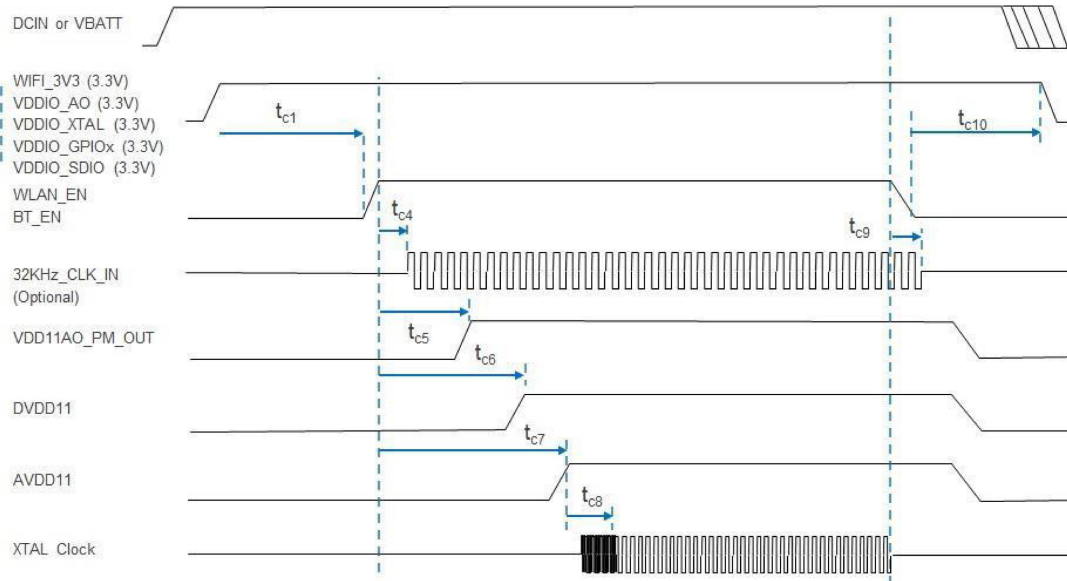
DCIN or VBATT

WIFI_3V3 (3.3V)
VDDIO_AO (3.3V)
VDDIO_XTAL (3.3V)
VDDIO_GPIOx (3.3V)
VDDIO_SDIO (3.3V)

$t_{c1}$

$t_{c10}$

WLAN_EN
BT_EN

$t_{c4}$

$t_{c9}$

32KHz_CLK_IN
(Optional)

VDD11AO_PM_OUT

$t_{c5}$

$t_{c6}$

DVDD11

$t_{c7}$

AVDD11

$t_{c8}$

XTAL Clock